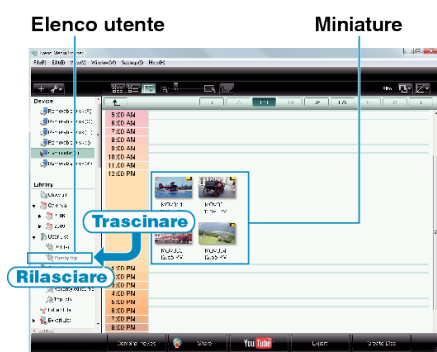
Elenco utente

Miniature

Device

Library

5:00 AM
6:00 AM
7:00 AM
8:00 AM
9:00 AM
10:00 AM
11:00 AM
12:00 PM

Trascinare

Rilasciare

3:00 PM
4:00 PM
5:00 PM
6:00 PM
7:00 PM
8:00 PM
9:00 PM
10:00 PM
11:00 PM
12:00 PM

Share

YouTube